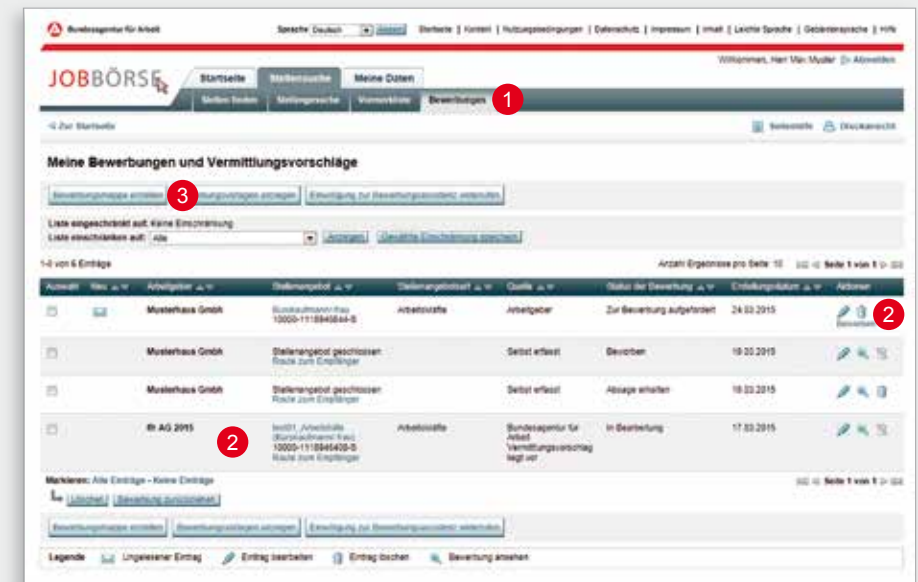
Bundesagentur für Arbeit

Sprache Deutsch [Ändern] Startseite | Kontakt | Nutzungsbedingungen | Datenschutz | Impressum | Inhalt | Leichte Sprache | Gebärdensprache | Hilfe

Willkommen, Herr Max Muster [Abmelden]

JOBBÖRSE

Startseite Stellensuche Meine Daten

Stellen finden Stellengesuche Vormerkliste Bewerbungen 1

< Zur Startseite

Seitenhilfe Druckansicht

Meine Bewerbungen und Vermittlungsvorschläge

Bewerbungsmappe erstellen 3 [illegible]unterlagen anzeigen Einwilligung zur Bewerbungsaktivität widerrufen

Liste eingeschränkt auf: Keine Einschränkung
Liste einschränken auf: Alle Anzeigen Gewählte Einschränkung speichern

1-4 von 4 Einträge

Anzahl Ergebnisse pro Seite: 10 Seite 1 von 1

| Auswahl | Neu | Arbeitgeber | Stellenangebot | Stellenangebotsart | Quelle | Status der Bewerbung | Erstellungsdatum | Aktionen |
|---|---|---|---|---|---|---|---|---|
| | | Musterhaus Gmbh | Bürokaufmann/-frau 10000-1118946844-S | Arbeitsstelle | Arbeitgeber | Zur Bewerbung aufgefordert | 24.03.2015 | Bewerbung 2 |
| | | Musterhaus Gmbh | Stellenangebot geschlossen Rückfrage zum Empfänger | | Selbst erfasst | Beworben | 18.03.2015 | |
| | | Musterhaus Gmbh | Stellenangebot geschlossen Rückfrage zum Empfänger | | Selbst erfasst | Absage erhalten | 18.03.2015 | |
| | | III AG 2015 | 2 test01_Arbeitsstelle (Bürokaufmann/-frau) 10000-1118946408-S Rückfrage zum Empfänger | Arbeitsstelle | Bundesagentur für Arbeit Vermittlungsvorschlag liegt vor | In Bearbeitung | 17.03.2015 | |

Markieren: Alle Einträge - Keine Einträge

Seite 1 von 1

Löschen Bewerbung zurückziehen

Bewerbungsmappe erstellen Bewerbungsunterlagen anzeigen Einwilligung zur Bewerbungsaktivität widerrufen

Legende Ungelesener Eintrag Eintrag bearbeiten Eintrag löschen Bewerbung ansehen